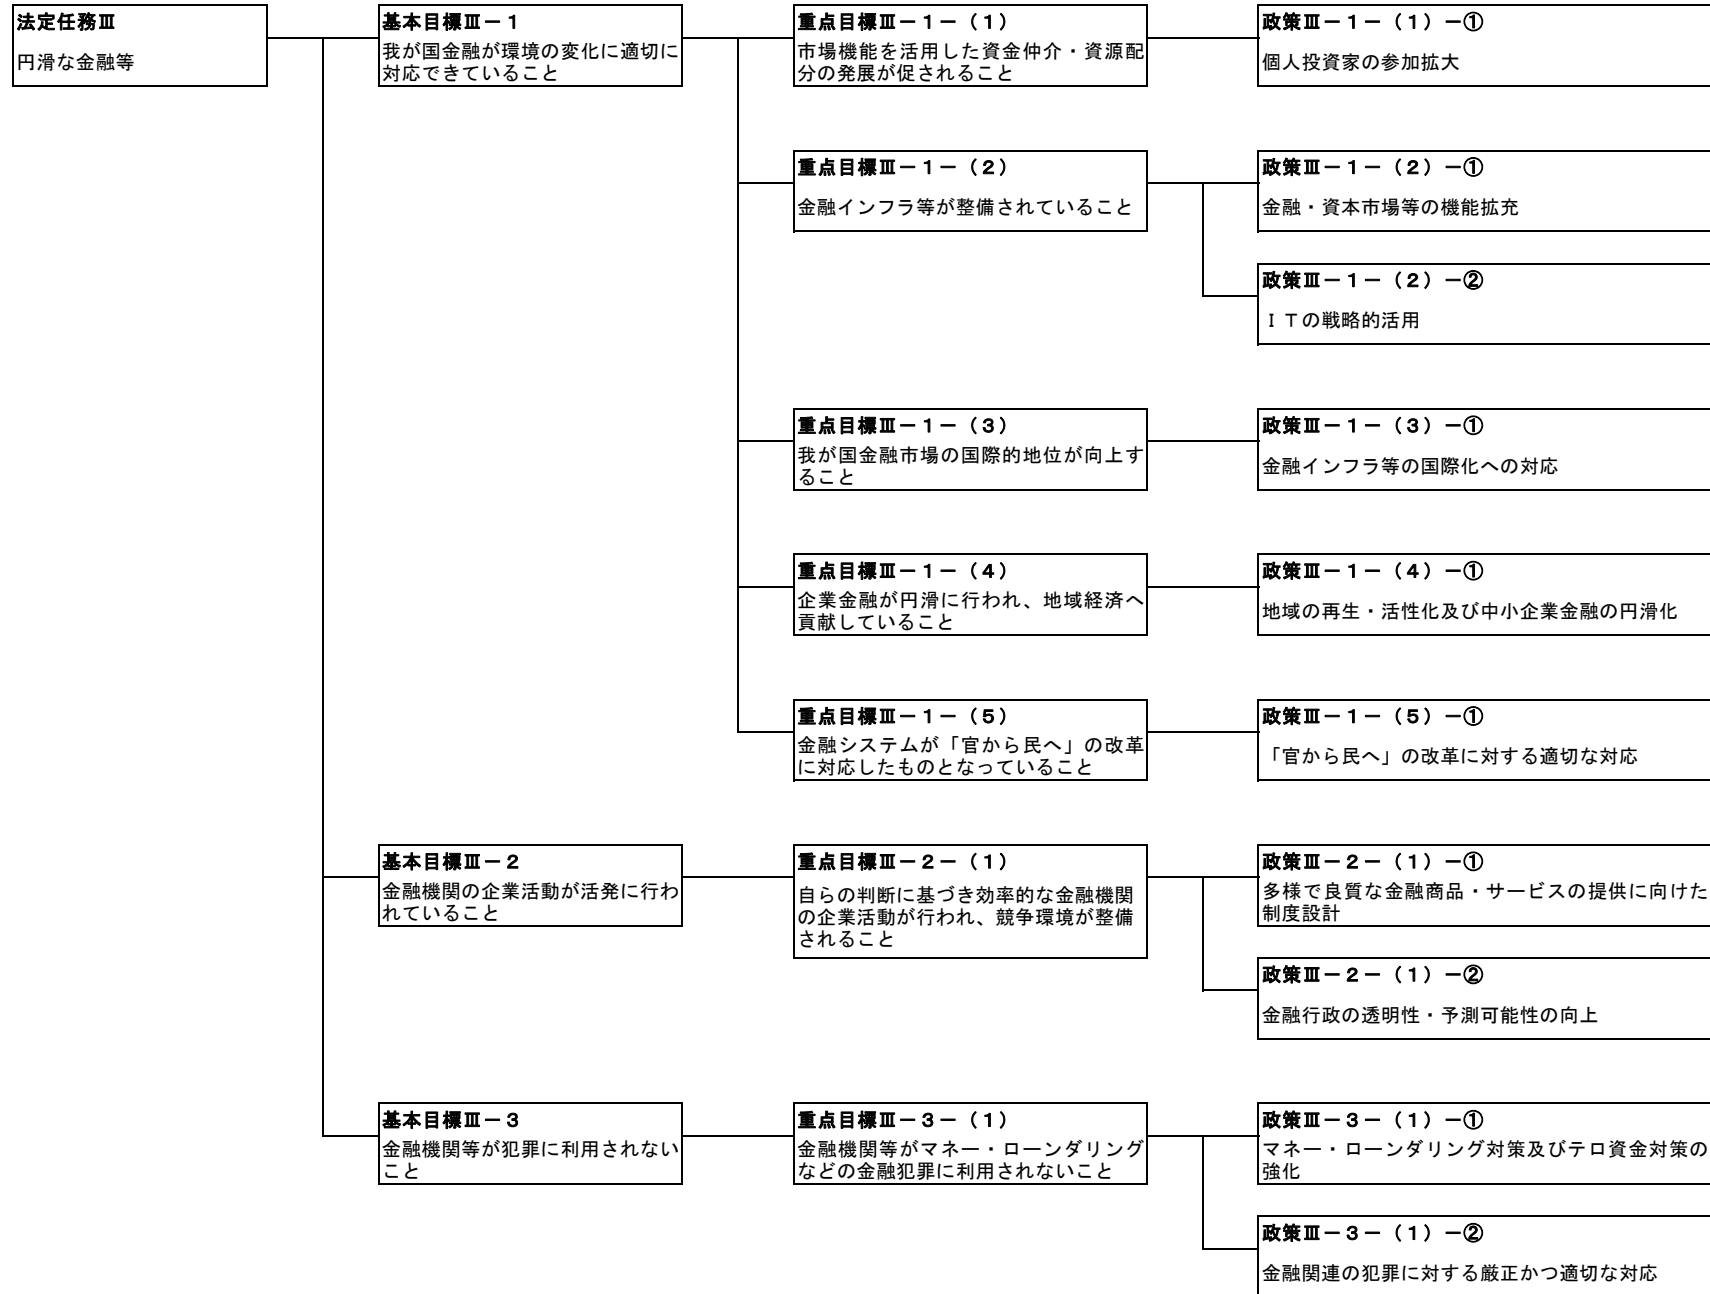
法定任務Ⅲ
円滑な金融等

基本目標Ⅲ－１
我が国金融が環境の変化に適切に対応できていること

重点目標Ⅲ－１－（１）
市場機能を活用した資金仲介・資源配分の発展が促されること

政策Ⅲ－１－（１）－①
個人投資家の参加拡大

重点目標Ⅲ－１－（２）
金融インフラ等が整備されていること

政策Ⅲ－１－（２）－①
金融・資本市場等の機能拡充

政策Ⅲ－１－（２）－②
ＩＴの戦略的活用

重点目標Ⅲ－１－（３）
我が国金融市場の国際的地位が向上すること

政策Ⅲ－１－（３）－①
金融インフラ等の国際化への対応

重点目標Ⅲ－１－（４）
企業金融が円滑に行われ、地域経済へ貢献していること

政策Ⅲ－１－（４）－①
地域の再生・活性化及び中小企業金融の円滑化

重点目標Ⅲ－１－（５）
金融システムが「官から民へ」の改革に対応したものとなっていること

政策Ⅲ－１－（５）－①
「官から民へ」の改革に対する適切な対応

基本目標Ⅲ－２
金融機関の企業活動が活発に行われていること

重点目標Ⅲ－２－（１）
自らの判断に基づき効率的な金融機関の企業活動が行われ、競争環境が整備されること

政策Ⅲ－２－（１）－①
多様で良質な金融商品・サービスの提供に向けた制度設計

政策Ⅲ－２－（１）－②
金融行政の透明性・予測可能性の向上

基本目標Ⅲ－３
金融機関等が犯罪に利用されないこと

重点目標Ⅲ－３－（１）
金融機関等がマネー・ローンダリングなどの金融犯罪に利用されないこと

政策Ⅲ－３－（１）－①
マネー・ローンダリング対策及びテロ資金対策の強化

政策Ⅲ－３－（１）－②
金融関連の犯罪に対する厳正かつ適切な対応